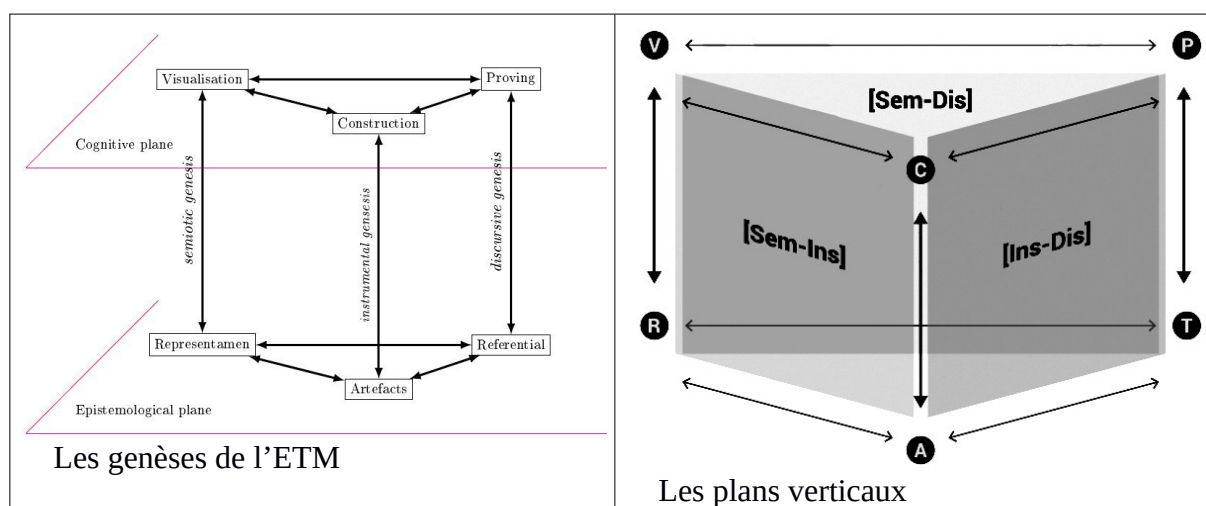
| Visualisation Proving Construction Cognitive plane semiotic genesis instrumental genesis discursive genesis Representamen Referential Artefacts Epistemological plane Les genèses de l'ETM | V P [Sem-Dis] C [Sem-Ins] [Ins-Dis] R T A Les plans verticaux |
|---|---|